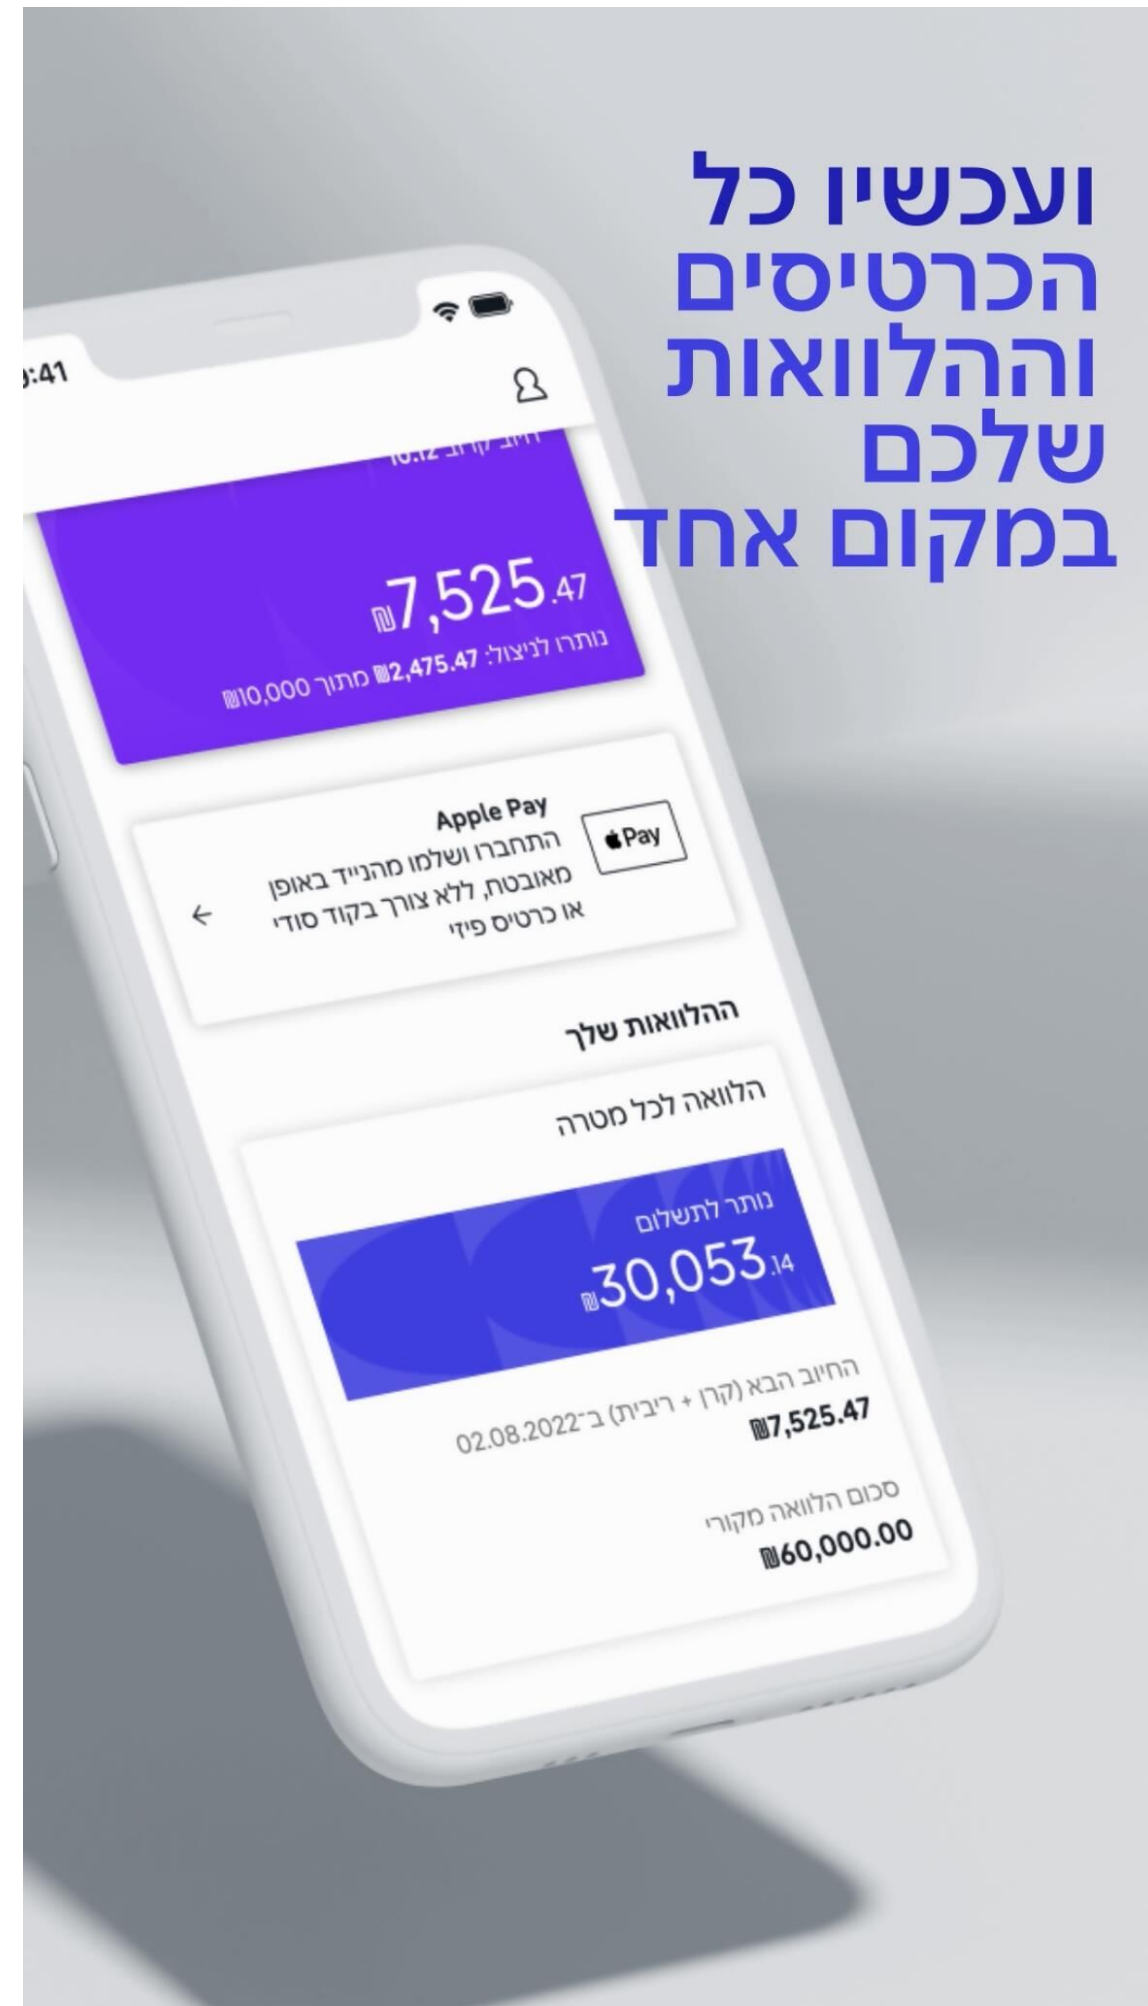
ועכשיו כל הכרטיסים וההלוואות שלכם במקום אחד

:41

חיוב קרוב 10.12

₪7,525.47

נותרו לניצול: ₪2,475.47 מתוך ₪10,000

Apple Pay
התחברו ושלמו מהנייד באופן מאובטח, ללא צורך בקוד סודי או כרטיס פיזי

Pay

ההלוואות שלך

הלוואה לכל מטרה

נותר לתשלום
₪30,053.14

החיוב הבא (קרן + ריבית) ב־02.08.2022
₪7,525.47

סכום הלוואה מקורי
₪60,000.00